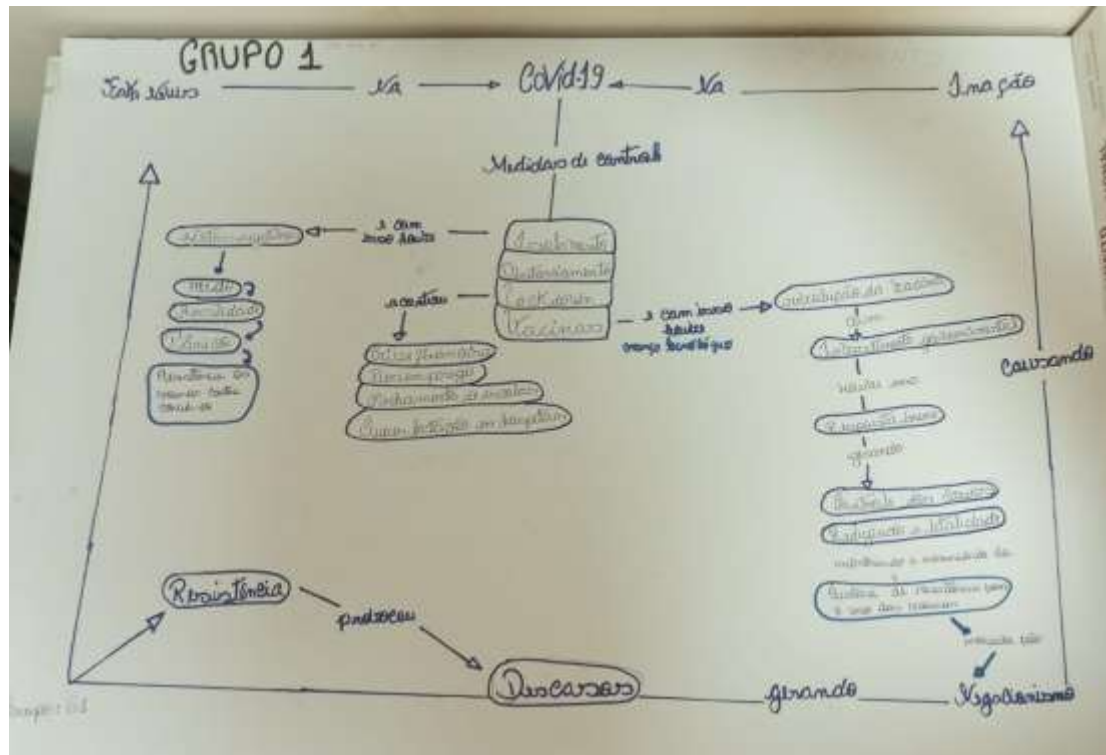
GRUPO 1

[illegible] —— Na → COVID19 ← Na —— Inação

Medidas de controle

Isolamento
Distanciamento
Lockdown
Vacinas

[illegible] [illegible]

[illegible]

Medo
Ansiedade
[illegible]
Resistência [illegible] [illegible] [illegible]

acentua

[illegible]
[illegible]
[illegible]
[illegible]

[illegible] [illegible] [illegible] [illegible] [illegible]

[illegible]
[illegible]
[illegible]
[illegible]
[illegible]
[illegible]
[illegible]
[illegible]

Causando

Resistência

produzem

Descasos

gerando

Negacionismo